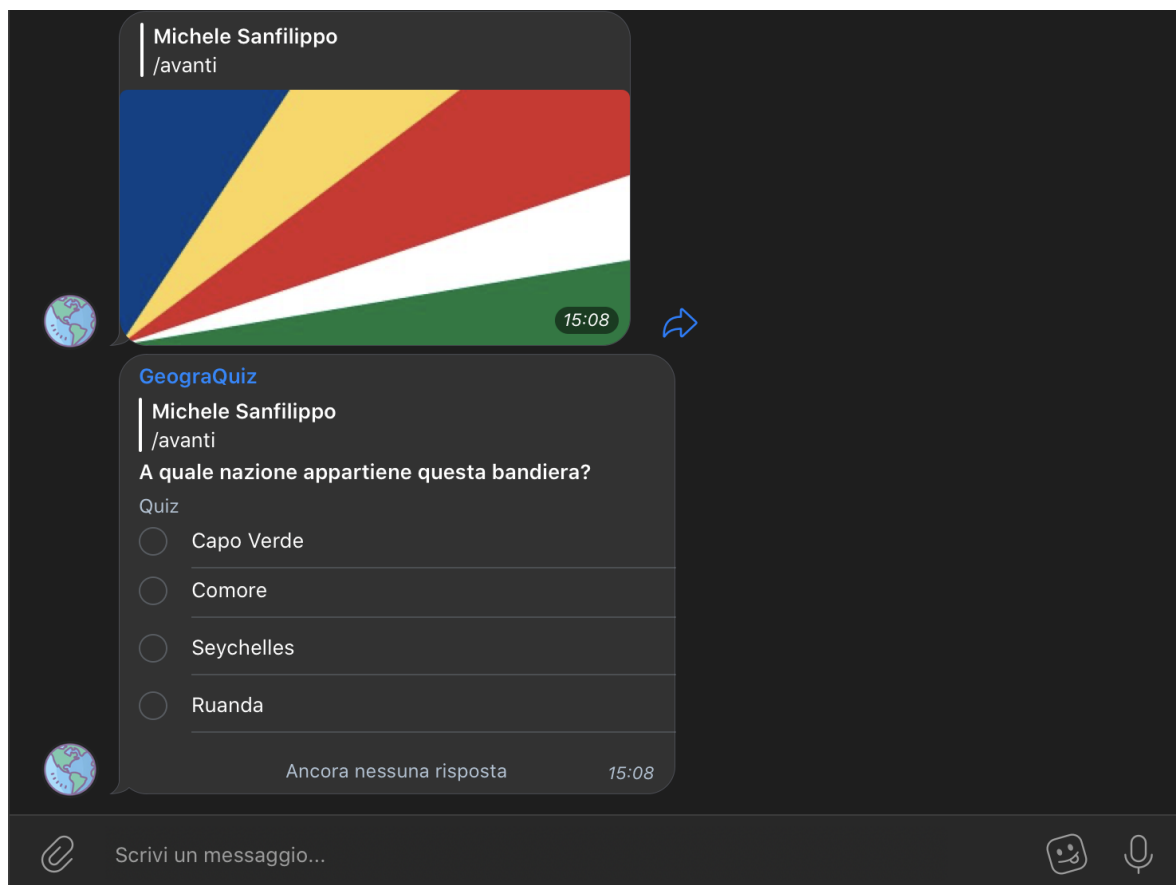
Michele Sanfilippo
/avanti

15:08

GeograQuiz

Michele Sanfilippo
/avanti

A quale nazione appartiene questa bandiera?

Quiz

Capo Verde

Comore

Seychelles

Ruanda

Ancora nessuna risposta 15:08

Scrivi un messaggio...